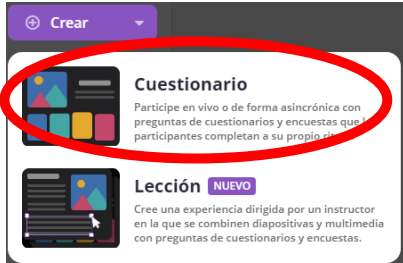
Crear

Cuestionario

Participe en vivo o de forma asincrónica con preguntas de cuestionarios y encuestas que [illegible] participantes completan a su propio ri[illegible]

Lección NUEVO

Cree una experiencia dirigida por un instructor en la que se combinen diapositivas y multimedia con preguntas de cuestionarios y encuestas.